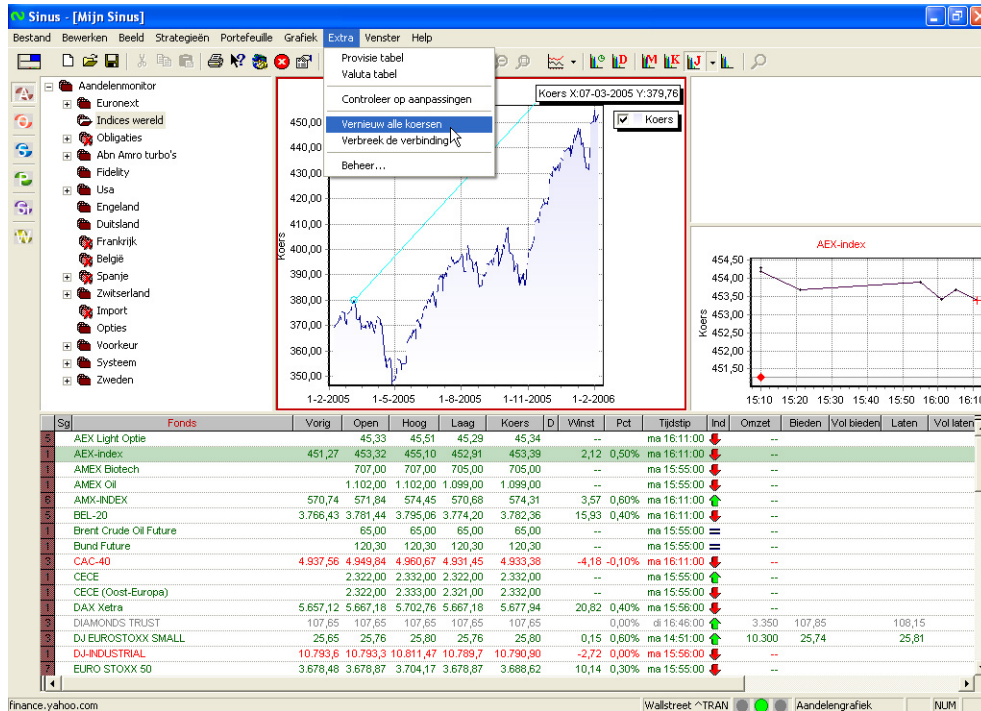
Sinus - [Mijn Sinus]

Bestand Bewerken Beeld Strategieën Portefeuille Grafiek Extra Venster Help

Provisie tabel
Valuta tabel
Controleer op aanpassingen
Vernieuw alle koersen
Verbreek de verbinding
Beheer...

Aandelenmonitor
Euronext
Indices wereld
Obligaties
Abn Amro turbo's
Fidelity
Usa
Engeland
Duitsland
Frankrijk
België
Spanje
Zwitserland
Import
Opties
Voorkeur
Systeem
Zweden

Koers X:07-03-2005 Y:379,76
Koers
450,00
440,00
430,00
420,00
410,00
400,00
390,00
380,00
370,00
360,00
350,00
Koers
1-2-2005 1-5-2005 1-8-2005 1-11-2005 1-2-2006

AEX-index
454,50
454,00
453,50
453,00
452,50
452,00
451,50
Koers
15:10 15:20 15:30 15:40 15:50 16:00 16:10

| Sg | Fonds | Vorig | Open | Hoog | Laag | Koers | D | Winst | Pct | Tijdstip | Ind | Omzet | Bieden | Vol bieden | Laten | Vol laten |
|---|---|---|---|---|---|---|---|---|---|---|---|---|---|---|---|---|
| 5 | AEX Light Optie | | 45,33 | 45,51 | 45,29 | 45,34 | | -- | | ma 16:11:00 | | -- | | | | |
| 1 | AEX-index | 451,27 | 453,32 | 455,10 | 452,91 | 453,39 | | 2,12 | 0,50% | ma 16:11:00 | | -- | | | | |
| 1 | AMEX Biotech | | 707,00 | 707,00 | 705,00 | 705,00 | | -- | | ma 15:55:00 | | -- | | | | |
| 1 | AMEX Oil | | 1.102,00 | 1.102,00 | 1.099,00 | 1.099,00 | | -- | | ma 15:55:00 | | -- | | | | |
| 6 | AMX-INDEX | 570,74 | 571,84 | 574,45 | 570,68 | 574,31 | | 3,57 | 0,60% | ma 16:11:00 | | -- | | | | |
| 5 | BEL-20 | 3.766,43 | 3.781,44 | 3.795,06 | 3.774,20 | 3.782,36 | | 15,93 | 0,40% | ma 16:11:00 | | -- | | | | |
| 1 | Brent Crude Oil Future | | 65,00 | 65,00 | 65,00 | 65,00 | | -- | | ma 15:55:00 | | -- | | | | |
| 1 | Bund Future | | 120,30 | 120,30 | 120,30 | 120,30 | | -- | | ma 15:55:00 | | -- | | | | |
| 3 | CAC-40 | 4.937,56 | 4.949,84 | 4.960,67 | 4.931,45 | 4.933,38 | | -4,18 | -0,10% | ma 16:11:00 | | -- | | | | |
| 1 | CECE | | 2.322,00 | 2.332,00 | 2.322,00 | 2.332,00 | | -- | | ma 15:55:00 | | -- | | | | |
| 1 | CECE (Oost-Europa) | | 2.322,00 | 2.333,00 | 2.321,00 | 2.332,00 | | -- | | ma 15:55:00 | | -- | | | | |
| 1 | DAX Xetra | 5.657,12 | 5.667,18 | 5.702,76 | 5.667,18 | 5.677,94 | | 20,82 | 0,40% | ma 15:56:00 | | -- | | | | |
| 3 | DIAMONDS TRUST | 107,65 | 107,65 | 107,65 | 107,65 | 107,65 | | | 0,00% | di 16:46:00 | | 3.350 | 107,85 | | 108,15 | |
| 3 | DJ EUROSTOXX SMALL | 25,65 | 25,76 | 25,80 | 25,76 | 25,80 | | 0,15 | 0,60% | ma 14:51:00 | | 10.300 | 25,74 | | 25,81 | |
| 1 | DJ-INDUSTRIAL | 10.793,6 | 10.793,3 | 10.811,47 | 10.789,7 | 10.790,90 | | -2,72 | 0,00% | ma 15:56:00 | | -- | | | | |
| 7 | EURO STOXX 50 | 3.678,48 | 3.678,87 | 3.704,17 | 3.678,87 | 3.688,62 | | 10,14 | 0,30% | ma 15:55:00 | | -- | | | | |

finance.yahoo.com
Wallstreet ^TRAN
Aandelengrafiek
NUM